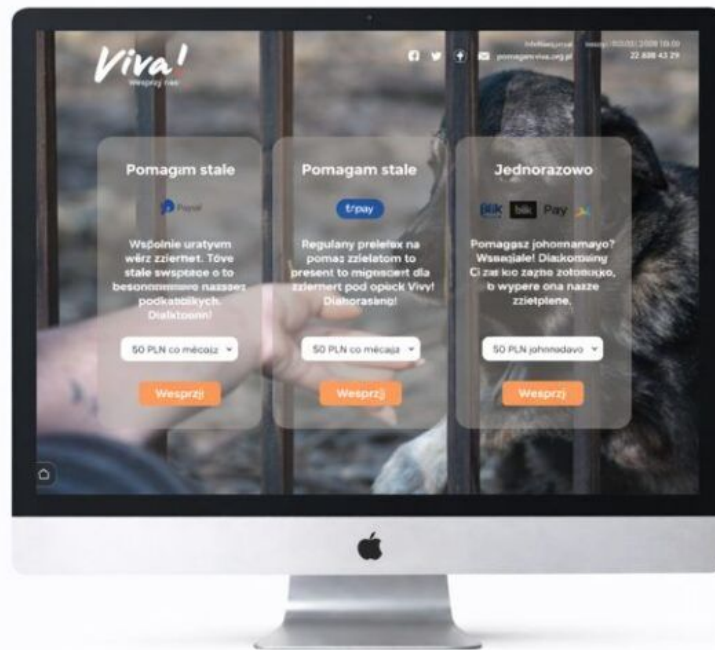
Viva!
Wesprzyj nas

info@viva.org.pl
pomagam@viva.org.pl
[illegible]
22 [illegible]

Pomagım stale

PayPal

Wspólnie uratyvm wërz zziernet. Töve stale swsptaoe o to besonnmmwe nassez podkatbiikych. Dialktoonn!

50 PLN co mécolz

Wesprzij

Pomagam stale

tpay

Regulany prelefox na pomaz zzielatom to present to mignsoert dla ziernert pod opeck Vivy! Diahorasenю!

50 PLN co mécaja

Wesprzij

Jednorazowo

blik blik Pay

Pomagasz johonnamayo? Wssaqiale! Diakomoing Ci zas ioo zazne zotomuko, b wypere ona nazze zzietplene.

50 PLN johonodavo

Wesprzij